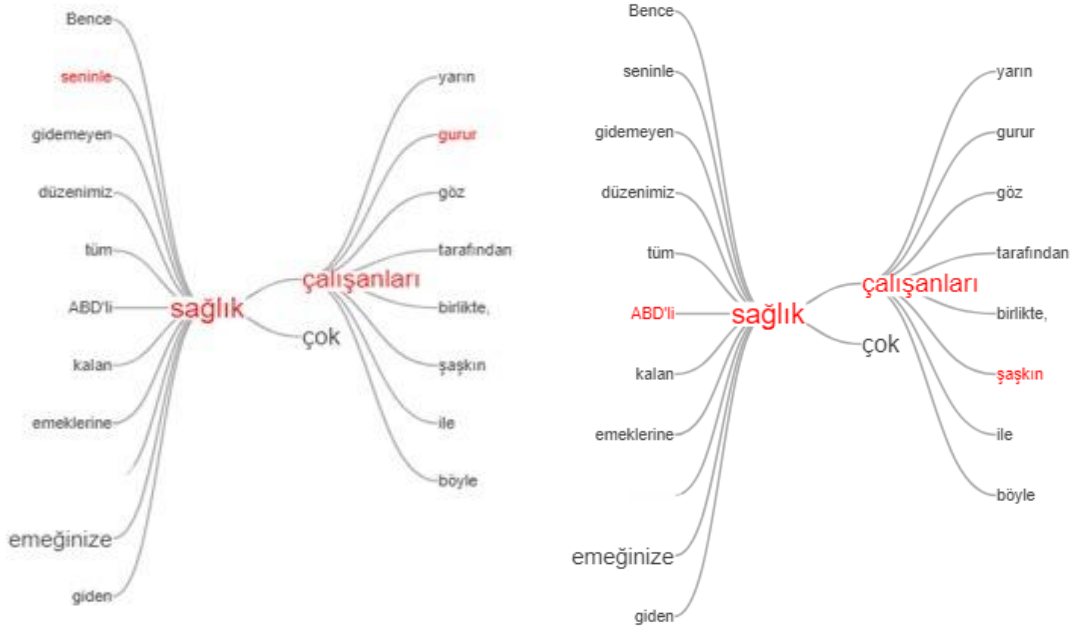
Bence

seninle

gidemeyen

düzenimiz

tüm

ABD'li

kalan

emeklerine

emeğinize

giden

sağlık

çalışanları

çok

yarın

gurur

göz

tarafından

birlikte,

şaşkın

ile

böyle

Bence

seninle

gidemeyen

düzenimiz

tüm

ABD'li

kalan

emeklerine

emeğinize

giden

sağlık

çalışanları

çok

yarın

gurur

göz

tarafından

birlikte,

şaşkın

ile

böyle